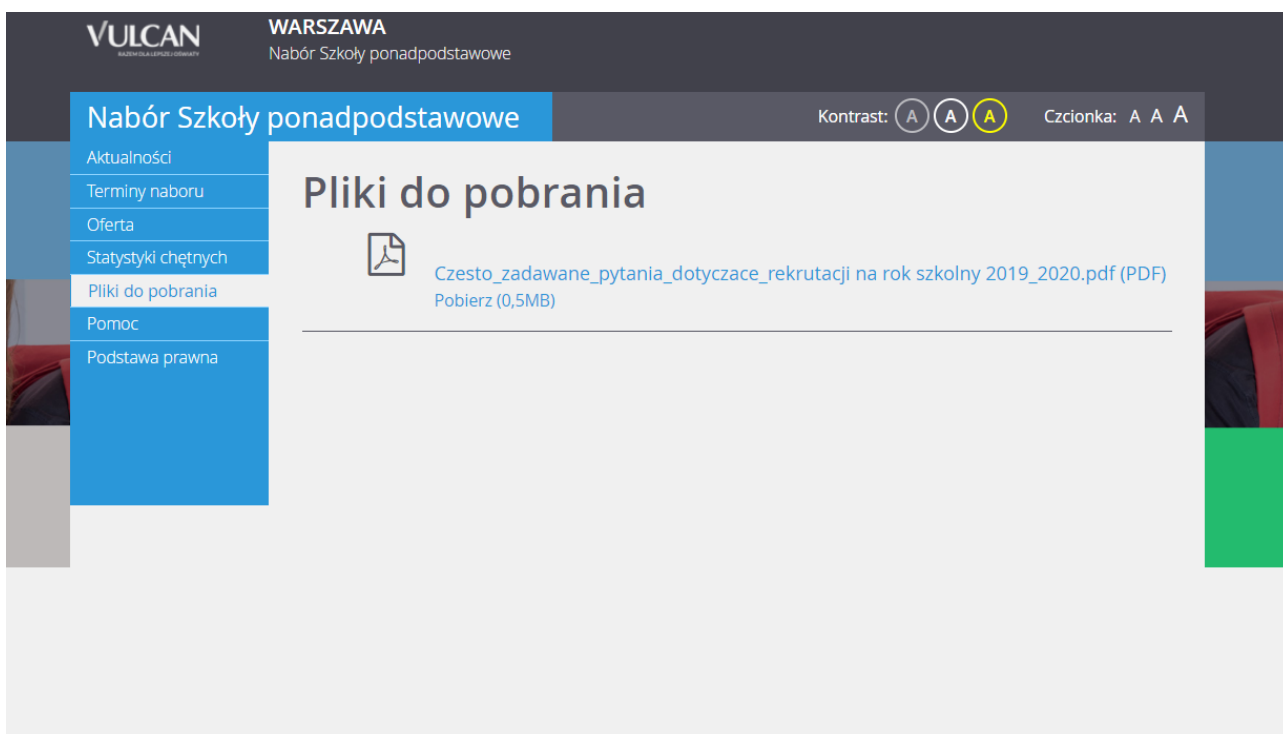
VULCAN
RAZEM DLA LEPSZEJ OŚWIATY

WARSZAWA
Nabór Szkoły ponadpodstawowe

Nabór Szkoły ponadpodstawowe

Kontrast: A A A Czcionka: A A A

Aktualności
Terminy naboru
Oferta
Statystyki chętnych
Pliki do pobrania
Pomoc
Podstawa prawna

Pliki do pobrania

Czesto_zadawane_pytania_dotyczace_rekrutacji na rok szkolny 2019_2020.pdf (PDF)
Pobierz (0,5MB)